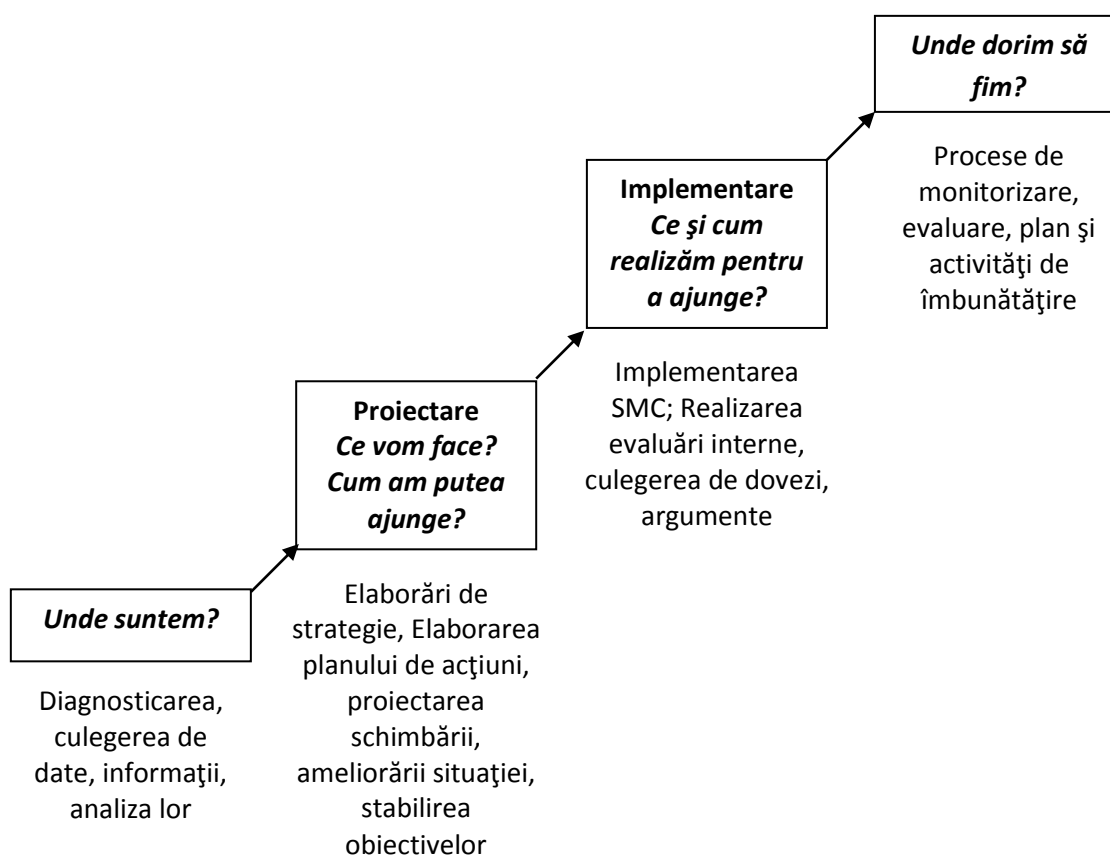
Unde suntem?

Diagnosticarea, culegerea de date, informaţii, analiza lor

Proiectare
Ce vom face? Cum am putea ajunge?

Elaborări de strategie, Elaborarea planului de acţiuni, proiectarea schimbării, ameliorării situaţiei, stabilirea obiectivelor

Implementare
Ce şi cum realizăm pentru a ajunge?

Implementarea SMC; Realizarea evaluări interne, culegerea de dovezi, argumente

Unde dorim să fim?

Procese de monitorizare, evaluare, plan şi activităţi de îmbunătăţire